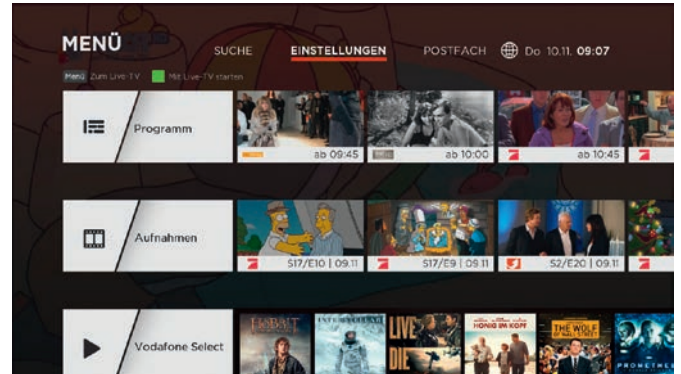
MENÜ

SUCHE EINSTELLUNGEN POSTFACH Do 10.11. 09:07

Menü Zum Live-TV Mit Live-TV starten

Programm

ab 09:45

ab 10:00

ab 10:45

Aufnahmen

S17/E10 | 09.11

S17/E9 | 09.11

S2/E20 | 09.11

Vodafone Select

HOBBIT

INTERSTELLAR

LIVE DIE

HONIG IM KOPF

THE WOLF OF WALL STREET

PROMETHEUS